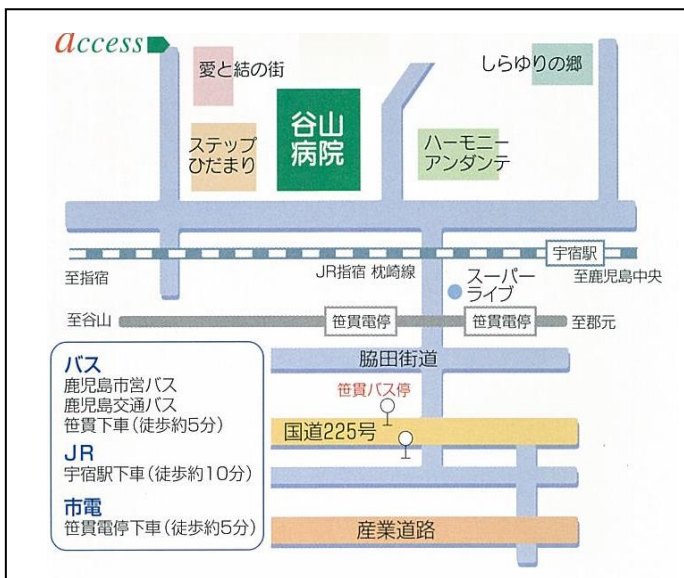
access

愛と結の街

しらゆりの郷

谷山病院

ステップひだまり

ハーモニーアンダンテ

宇宿駅

至指宿

JR指宿 枕崎線

至鹿児島中央

スーパーライブ

至谷山

笹貫電停

笹貫電停

至郡元

脇田街道

笹貫バス停

国道225号

産業道路

バス
鹿児島市営バス
鹿児島交通バス
笹貫下車（徒歩約5分）

JR
宇宿駅下車（徒歩約10分）

市電
笹貫電停下車（徒歩約5分）